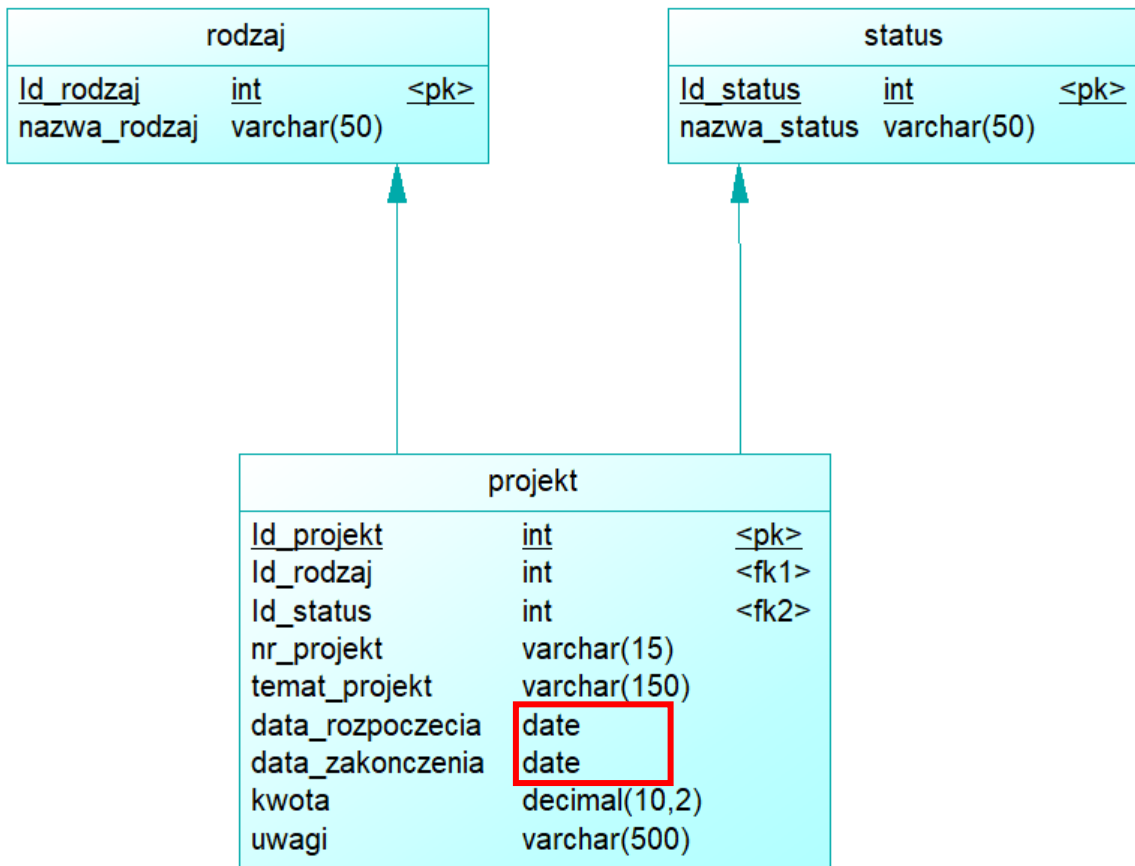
rodzaj

| Id_rodzaj | int | <pk> |
|---|---|---|
| nazwa_rodzaj | varchar(50) | |

status

| Id_status | int | <pk> |
|---|---|---|
| nazwa_status | varchar(50) | |

projekt

| Id_projekt | int | <pk> |
|---|---|---|
| Id_rodzaj | int | <fk1> |
| Id_status | int | <fk2> |
| nr_projekt | varchar(15) | |
| temat_projekt | varchar(150) | |
| data_rozpoczecia | date | |
| data_zakonczenia | date | |
| kwota | decimal(10,2) | |
| uwagi | varchar(500) | |